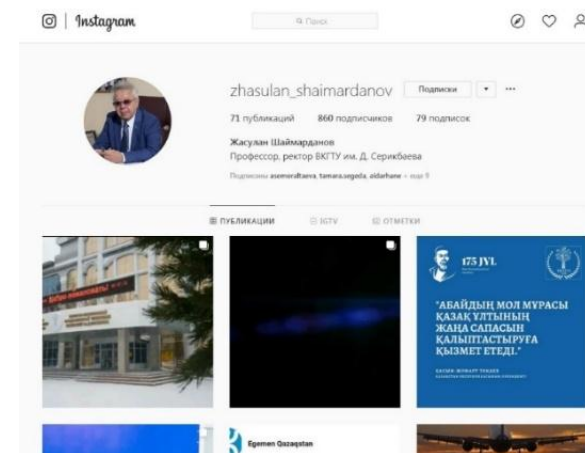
Instagram

Поиск

zhasulan_shaimardanov Подписки ···

71 публикаций 860 подписчиков 79 подписок

Жасулан Шаймарданов
Профессор, ректор ВКГТУ им. Д. Серикбаева

Подписаны asemeraltaeva, tamara.segeda, aidarhane + еще 9

ПУБЛИКАЦИИ IGTV ОТМЕТКИ

175 ЖЫЛ

"АБАЙДЫҢ МОЛ МҰРАСЫ ҚАЗАҚ ҰЛТЫНЫҢ ЖАҢА САПАСЫН ҚАЛЫПТАСТЫРУҒА ҚЫЗМЕТ ЕТЕДІ."

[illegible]

Egemen Qazaqstan